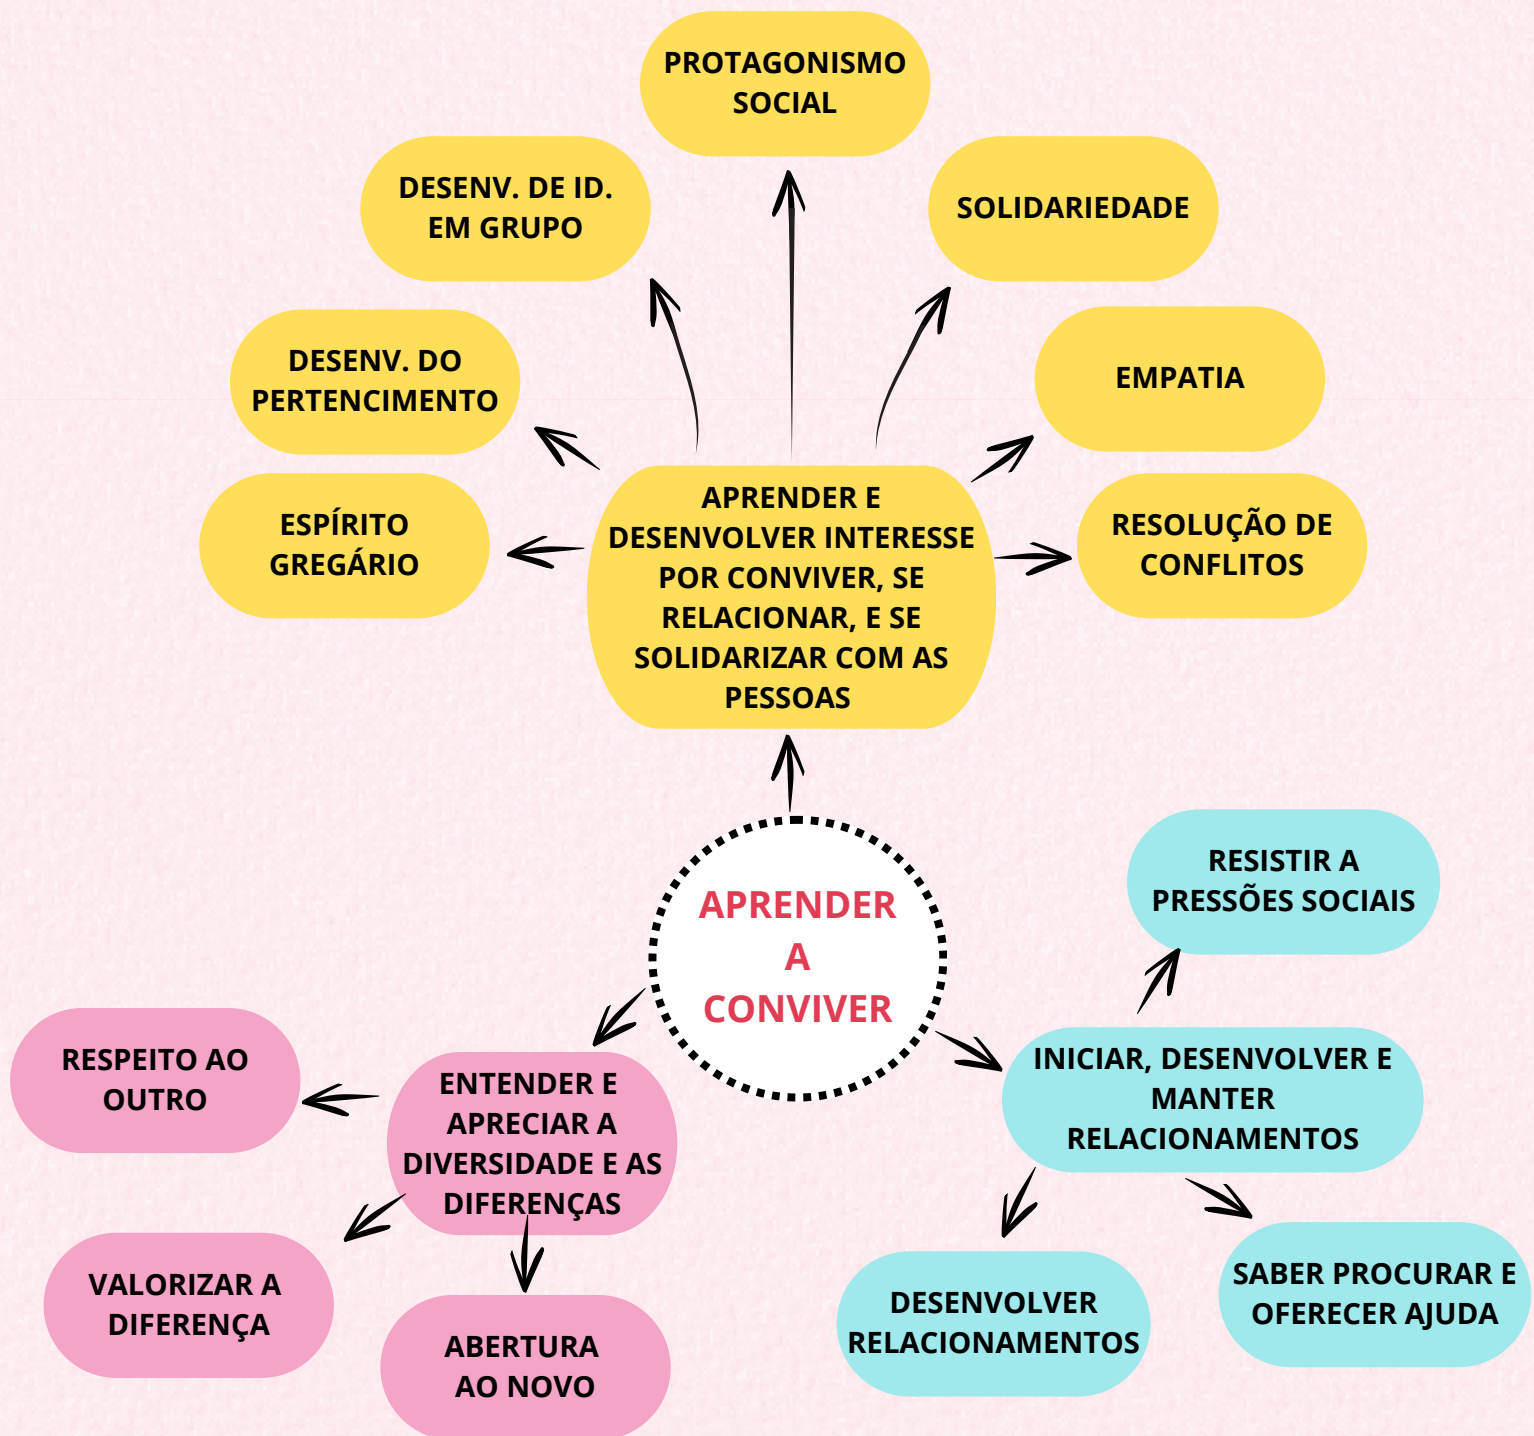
PROTAGONISMO SOCIAL

DESENV. DE ID. EM GRUPO

SOLIDARIEDADE

DESENV. DO PERTENCIMENTO

EMPATIA

ESPÍRITO GREGÁRIO

APRENDER E DESENVOLVER INTERESSE POR CONVIVER, SE RELACIONAR, E SE SOLIDARIZAR COM AS PESSOAS

RESOLUÇÃO DE CONFLITOS

APRENDER A CONVIVER

RESISTIR A PRESSÕES SOCIAIS

RESPEITO AO OUTRO

ENTENDER E APRECIAR A DIVERSIDADE E AS DIFERENÇAS

INICIAR, DESENVOLVER E MANTER RELACIONAMENTOS

VALORIZAR A DIFERENÇA

ABERTURA AO NOVO

DESENVOLVER RELACIONAMENTOS

SABER PROCURAR E OFERECER AJUDA